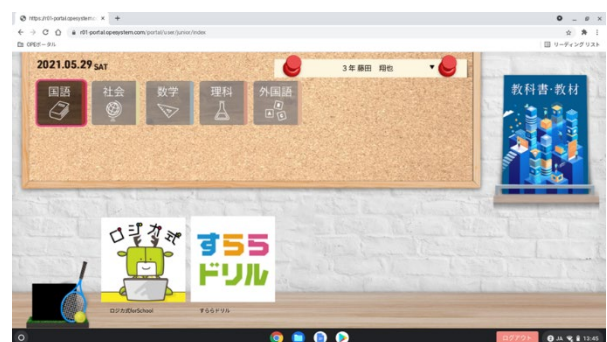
https://rit1-portal.opesystem × +
rit1-portal.opesystem.com/portal/user/junior/index
OPEポータル
リーディング リスト

2021.05.29 SAT

3年 藤田 翔也

国語
社会
数学
理科
外国語

教科書・教材

ロジカ式
ロジカ式forSchool

すらら
ドリル
すららドリル

ログアウト
JA 13:45